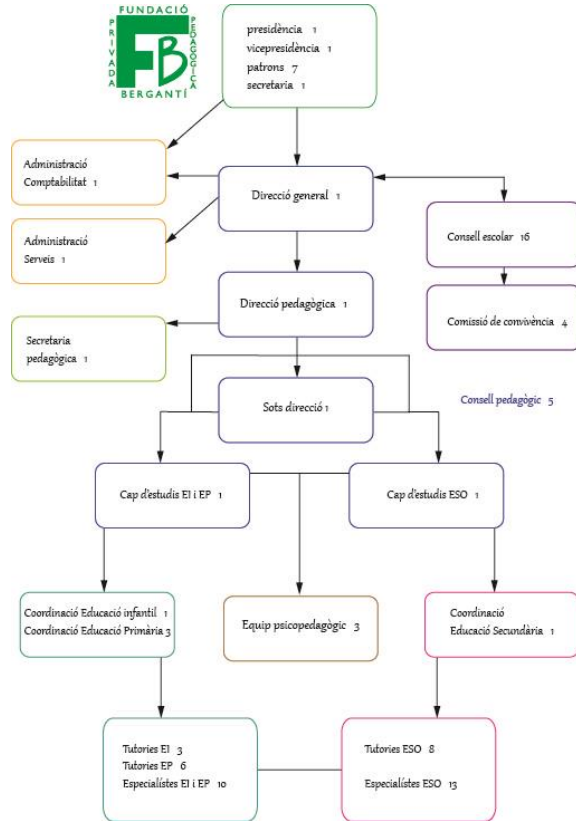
FUNDACIÓ
PRIVADA
FB
PEDAGÒGICA
BERGANTÍ

presidència 1
vicepresidència 1
patrons 7
secretaria 1

Administració
Comptabilitat 1

Direcció general 1

Consell escolar 16

Administració
Serveis 1

Comissió de convivència 4

Direcció pedagògica 1

Secretaria
pedagògica 1

Sots direcció 1

Consell pedagògic 5

Cap d'estudis EI i EP 1

Cap d'estudis ESO 1

Coordinació Educació infantil 1
Coordinació Educació Primària 3

Equip psicopedagògic 3

Coordinació
Educació Secundària 1

Tutories EI 3
Tutories EP 6
Especialistes EI i EP 10

Tutories ESO 8
Especialistes ESO 13